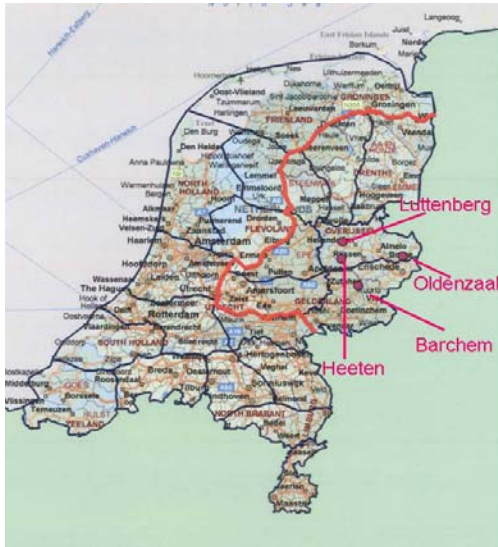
Harwich-Esbjerg
Juist
Langeoog
Borkum
Norden
Hoorn
Uithuizermeeden
Oost-Vlieland
Dokkum
Terschelling
Leeuwarden
Groningen
Veendam
Harlingen
FRIESLAND
GRONINGEN
Den Burg
Sneek
Texel
Assen
Den Helder
DRENTHE
Emmen
Lemmer
NORTH HOLLAND
Meppel
Anna Paulowna
Enkhuizen
Alkmaar
Hoorn
Zaandam
Amsterdam
FLEVOLAND
Lelystad
Dronten
Zwolle
Luttenberg
OVERIJSSEL
Heemskerk
Velsen
Haarlem
Almere
Harderwijk
Almelo
Oldenzaal
Enschede
Hoofddorp
Leiden
Utrecht
Amersfoort
Apeldoorn
Deventer
Barchem
Wassenaar
The Hague
Hook of Holland
Rotterdam
Dordrecht
GELDERLAND
Zutphen
Heeten
Arnhem
Nijmegen
Gorinchem
SOUTH HOLLAND
's-Hertogenbosch
Middelburg
GOES
Roosendaal
Breda
Tilburg
Eindhoven
Vlissingen
Terneuzen
HULST
ZEELAND
NORTH BRABANT
Venlo
Roermond
Sittard
Maastricht